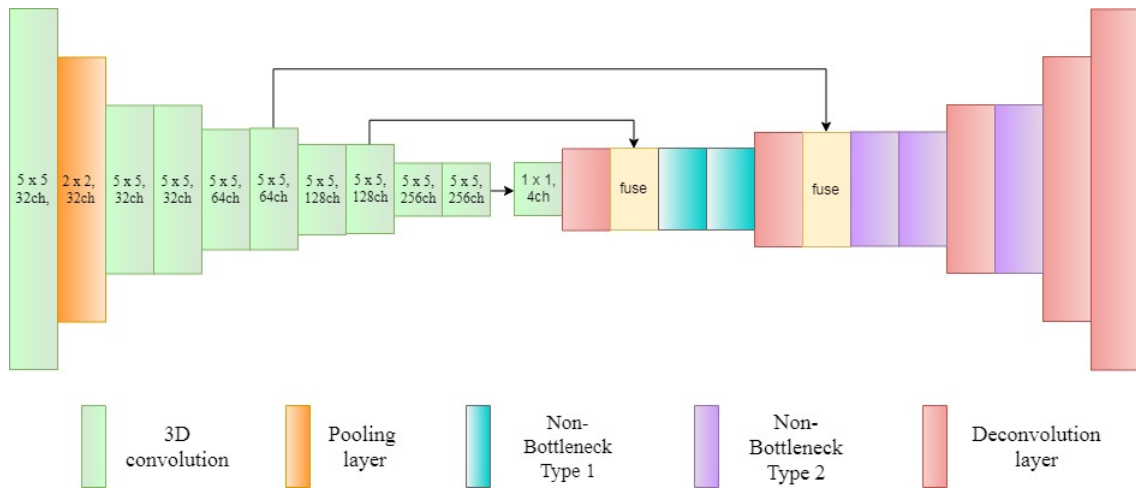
5 x 5 32ch,

2 x 2, 32ch

5 x 5, 32ch

5 x 5, 32ch

5 x 5, 64ch

5 x 5, 64ch

5 x 5, 128ch

5 x 5, 128ch

5 x 5, 256ch

5 x 5, 256ch

1 x 1, 4ch

fuse

fuse

3D convolution

Pooling layer

Non-Bottleneck Type 1

Non-Bottleneck Type 2

Deconvolution layer